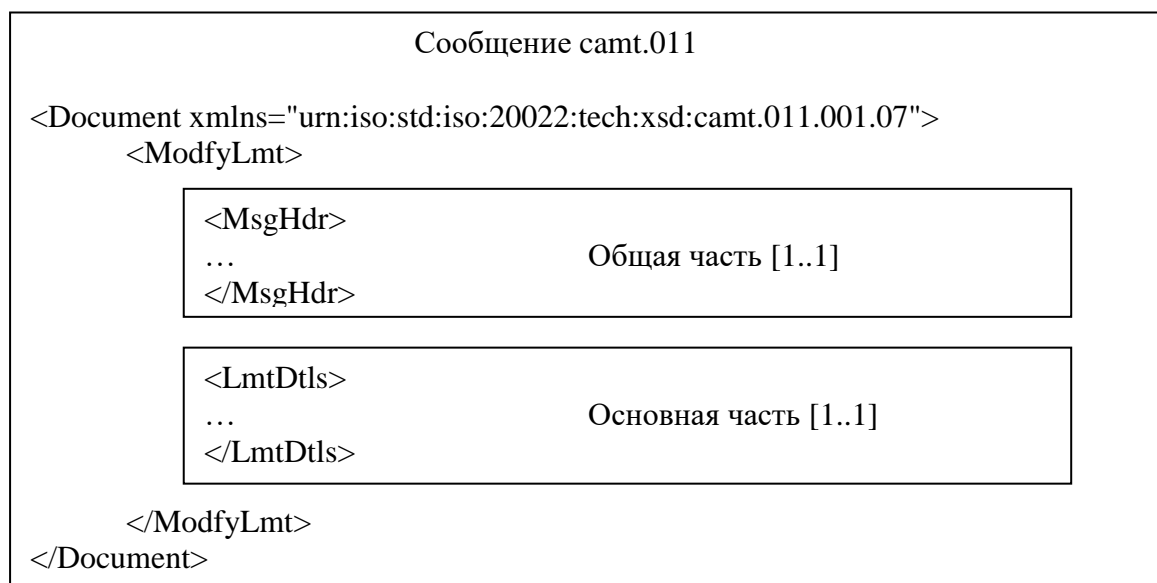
Сообщение camt.011

<Document xmlns="urn:iso:std:iso:20022:tech:xsd:camt.011.001.07">
<ModfyLmt>

<MsgHdr>
… Общая часть [1..1]
</MsgHdr>

<LmtDtls>
… Основная часть [1..1]
</LmtDtls>

</ModfyLmt>
</Document>